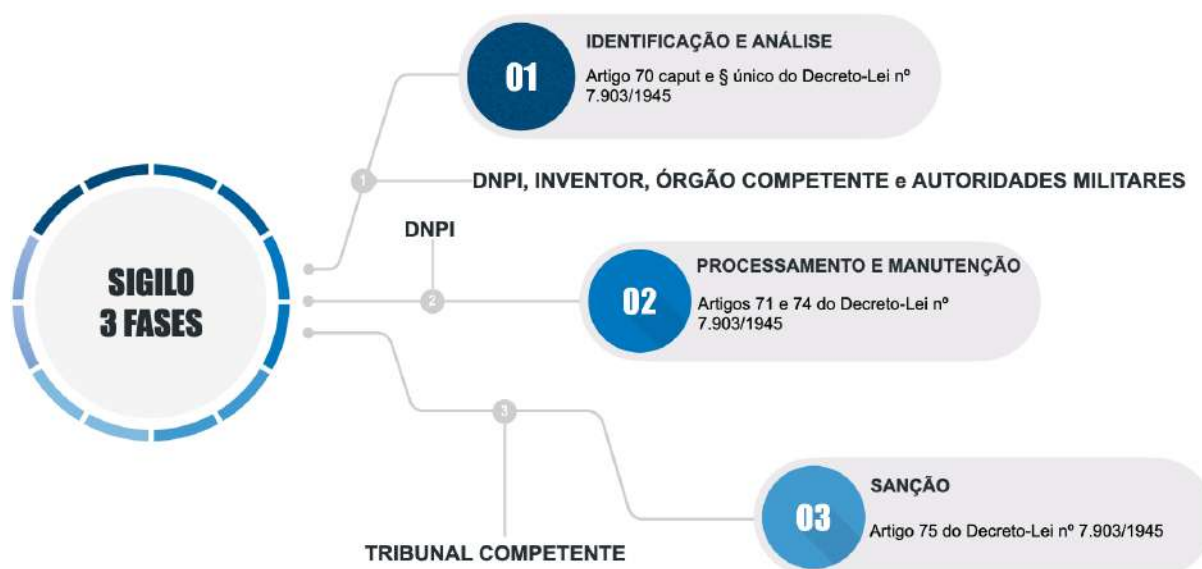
SIGILO
3 FASES

01
IDENTIFICAÇÃO E ANÁLISE
Artigo 70 caput e § único do Decreto-Lei nº 7.903/1945

1
DNPI, INVENTOR, ÓRGÃO COMPETENTE e AUTORIDADES MILITARES

DNPI
2

02
PROCESSAMENTO E MANUTENÇÃO
Artigos 71 e 74 do Decreto-Lei nº 7.903/1945

3

03
SANÇÃO
Artigo 75 do Decreto-Lei nº 7.903/1945

TRIBUNAL COMPETENTE